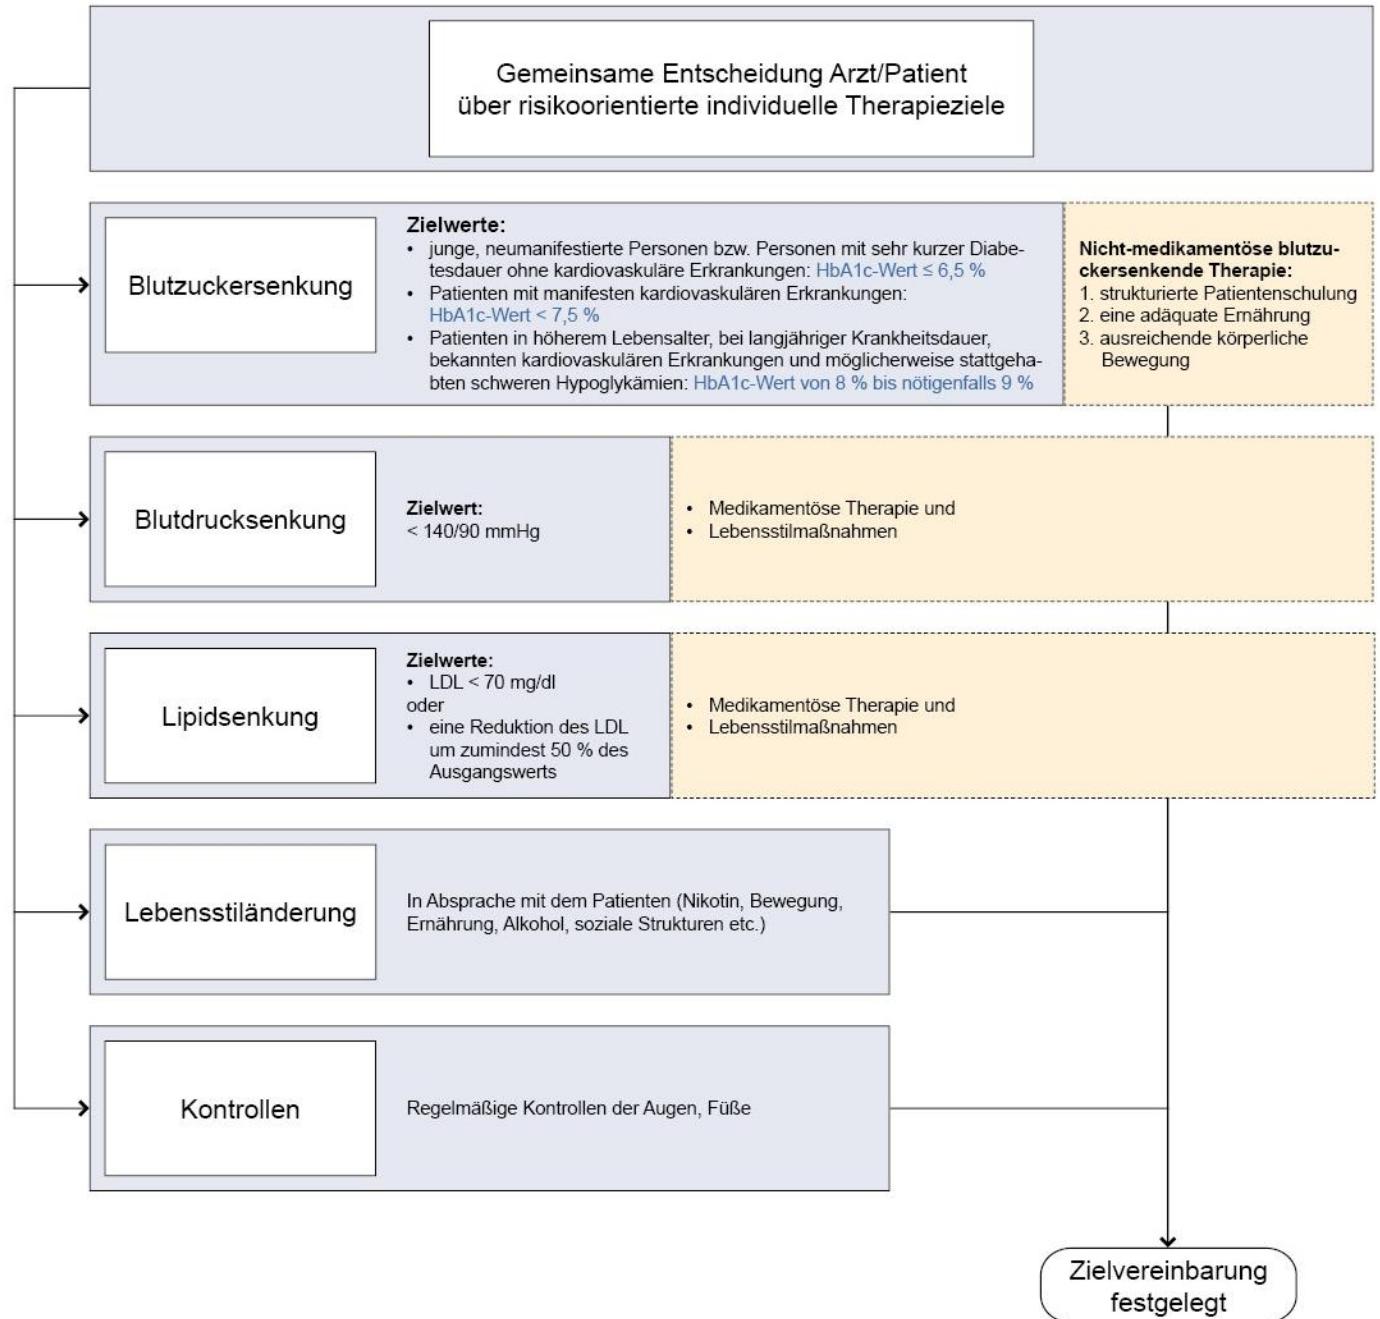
Gemeinsame Entscheidung Arzt/Patient über risikoorientierte individuelle Therapieziele

Blutzuckersenkung

Zielwerte:
• junge, neumanifestierte Personen bzw. Personen mit sehr kurzer Diabetesdauer ohne kardiovaskuläre Erkrankungen: HbA1c-Wert ≤ 6,5 %
• Patienten mit manifesten kardiovaskulären Erkrankungen: HbA1c-Wert < 7,5 %
• Patienten in höherem Lebensalter, bei langjähriger Krankheitsdauer, bekannten kardiovaskulären Erkrankungen und möglicherweise stattgehabten schweren Hypoglykämien: HbA1c-Wert von 8 % bis nötigenfalls 9 %

Nicht-medikamentöse blutzuckersenkende Therapie:
1. strukturierte Patientenschulung
2. eine adäquate Ernährung
3. ausreichende körperliche Bewegung

Blutdrucksenkung

Zielwert:
< 140/90 mmHg

• Medikamentöse Therapie und
• Lebensstilmaßnahmen

Lipidsenkung

Zielwerte:
• LDL < 70 mg/dl
oder
• eine Reduktion des LDL um zumindest 50 % des Ausgangswerts

• Medikamentöse Therapie und
• Lebensstilmaßnahmen

Lebensstiländerung

In Absprache mit dem Patienten (Nikotin, Bewegung, Ernährung, Alkohol, soziale Strukturen etc.)

Kontrollen

Regelmäßige Kontrollen der Augen, Füße

Zielvereinbarung festgelegt